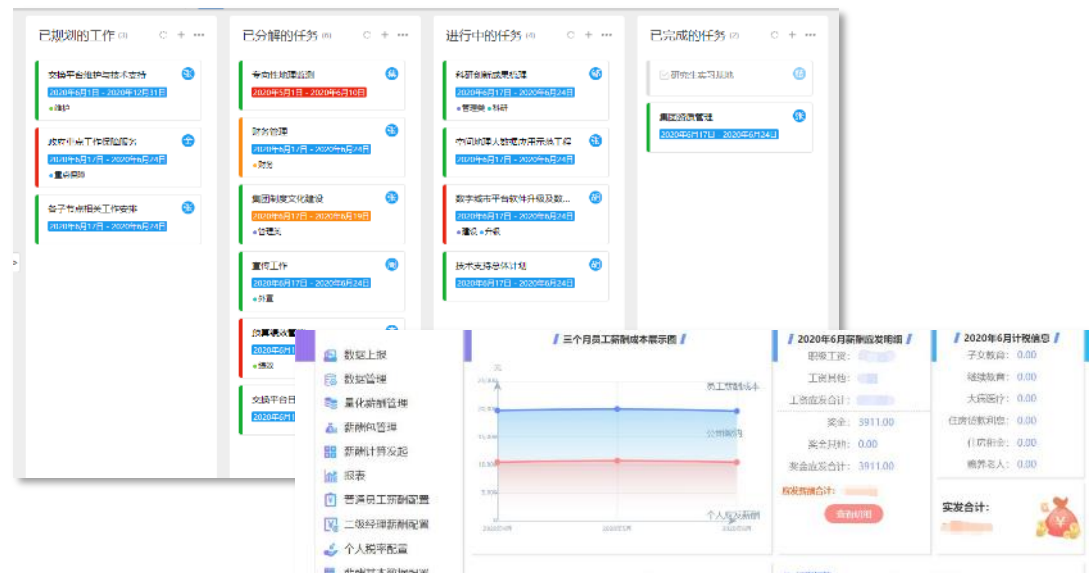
已规划的工作 (3)

交换平台维护与技术支持
2020年6月1日 - 2020年12月31日
维护

政府中心工作保障服务
2020年6月17日 - 2020年6月24日
重点保障

各子专业相关工作安排
2020年6月17日 - 2020年6月24日

已分解的任务 (8)

专利性能跟踪
2020年5月1日 - 2020年6月10日

财务管理
2020年6月17日 - 2020年6月24日
财务

集团制度文化建设
2020年6月17日 - 2020年6月19日
管理类

宣传工作
2020年6月17日 - 2020年6月24日
外宣

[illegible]
2020年6月1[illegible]
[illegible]

交换平台日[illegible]
2020年6月1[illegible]

进行中的任务 (4)

科研合同成果梳理
2020年6月17日 - 2020年6月24日
管理类 科研

市网站平台建设方案示范工程
2020年6月17日 - 2020年6月24日

数字城市平台软件升级及数...
2020年6月17日 - 2020年6月24日
建设 升级

技术支持总体计划
2020年6月17日 - 2020年6月24日

已完成的任务 (2)

研究性实习规划

集团资质管理
2020年6月17日 - 2020年6月24日

数据上报
数据管理
量化薪酬管理
薪酬项管理
薪酬计算发起
报表
普通员工薪酬配置
二级经理薪酬配置
个人税率配置
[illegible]

三个月员工薪酬成本展示图

元
员工薪酬成本
公司部门
个人扣款薪酬
2020年4月
2020年5月
2020年6月

2020年6月薪酬应发明细
职级工资:
工资其他:
工资应发合计:
奖金: 5911.00
奖金其他: 0.00
奖金应发合计: 3911.00
应发薪酬合计:
查看明细

2020年6月计税信息
子女教育: 0.00
继续教育: 0.00
大病医疗: 0.00
住房贷款利息: 0.00
住房租金: 0.00
赡养老人: 0.00

实发合计: